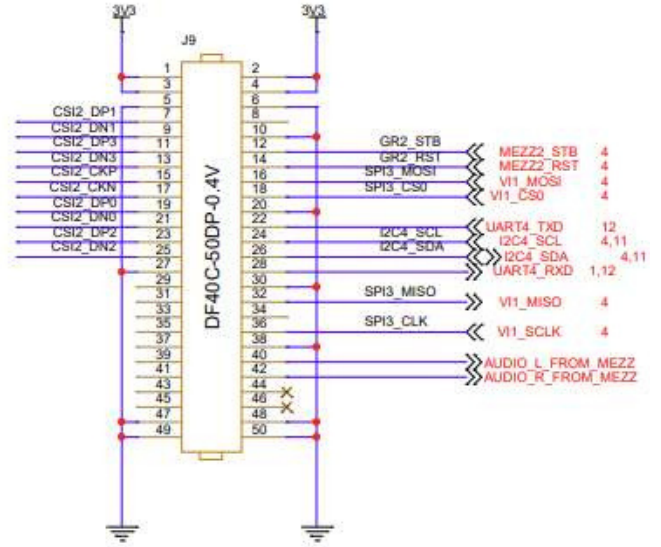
3V3
3V3
J9
DF40C-50DP-0.4V
1
2
3
4
5
6
CSI2_DP1 7
8
CSI2_DN1 9
10
CSI2_DP3 11
12
CSI2_DN3 13
14
CSI2_CKP 15
16
CSI2_CKN 17
18
CSI2_DP0 19
20
CSI2_DN0 21
22
CSI2_DP2 23
24
CSI2_DN2 25
26
27
28
29
30
31
32
33
34
35
36
37
38
39
40
41
42
43
44
45
46
47
48
49
50
GR2_STB
GR2_RST
SPI3_MOSI
SPI3_CS0
I2C4_SCL
I2C4_SDA
SPI3_MISO
SPI3_CLK
MEZZ2_STB 4
MEZZ2_RST 4
VI1_MOSI 4
VI1_CS0 4
UART4_TXD 12
I2C4_SCL 4,11
I2C4_SDA 4,11
UART4_RXD 1,12
VI1_MISO 4
VI1_SCLK 4
AUDIO_L_FROM_MEZZ
AUDIO_R_FROM_MEZZ